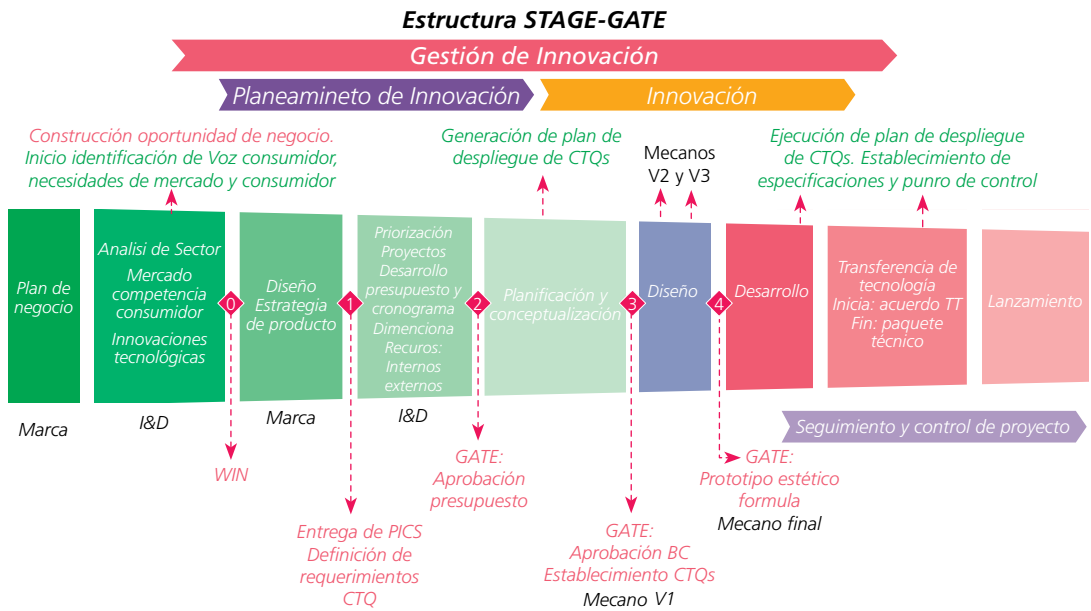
Estructura STAGE-GATE

Gestión de Innovación

Planeamineto de Innovación

Innovación

Construcción oportunidad de negocio. Inicio identificación de Voz consumidor, necesidades de mercado y consumidor

Generación de plan de despliegue de CTQs

Mecanos V2 y V3

Ejecución de plan de despliegue de CTQs. Establecimiento de especificaciones y punro de control

Plan de negocio

Analisi de Sector
Mercado competencia consumidor
Innovaciones tecnológicas

0

Diseño Estrategia de producto

1

Priorización Proyectos
Desarrollo presupuesto y cronograma
Dimenciona Recuros:
Internos externos

2

Planificación y conceptualización

3

Diseño

4

Desarrollo

Transferencia de tecnología
Inicia: acuerdo TT
Fin: paquete técnico

Lanzamiento

Marca

I&D

Marca

I&D

Seguimiento y control de proyecto

WIN

GATE:
Aprobación presupuesto

GATE:
Prototipo estético formula
Mecano final

Entrega de PICS
Definición de requerimientos CTQ

GATE:
Aprobación BC
Establecimiento CTQs
Mecano V1